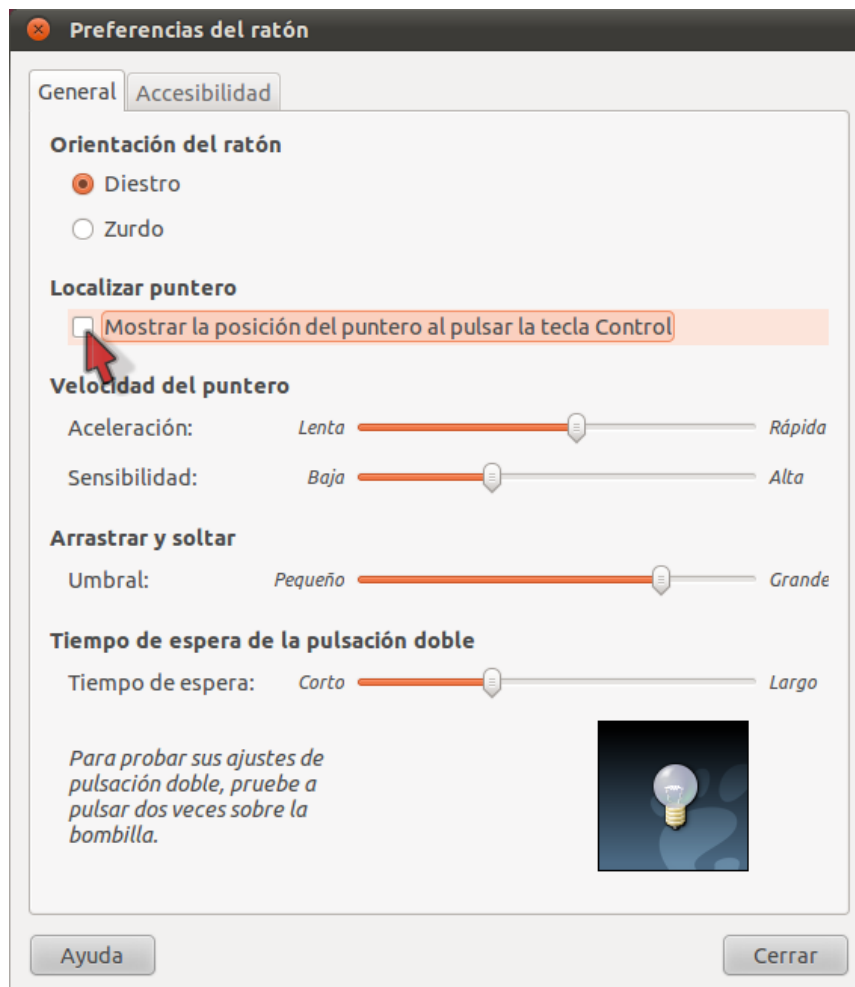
Preferencias del ratón

General | Accesibilidad

Orientación del ratón

Diestro

Zurdo

Localizar puntero

Mostrar la posición del puntero al pulsar la tecla Control

Velocidad del puntero

Aceleración: Lenta Rápida

Sensibilidad: Baja Alta

Arrastrar y soltar

Umbral: Pequeño Grande

Tiempo de espera de la pulsación doble

Tiempo de espera: Corto Largo

Para probar sus ajustes de pulsación doble, pruebe a pulsar dos veces sobre la bombilla.

Ayuda

Cerrar